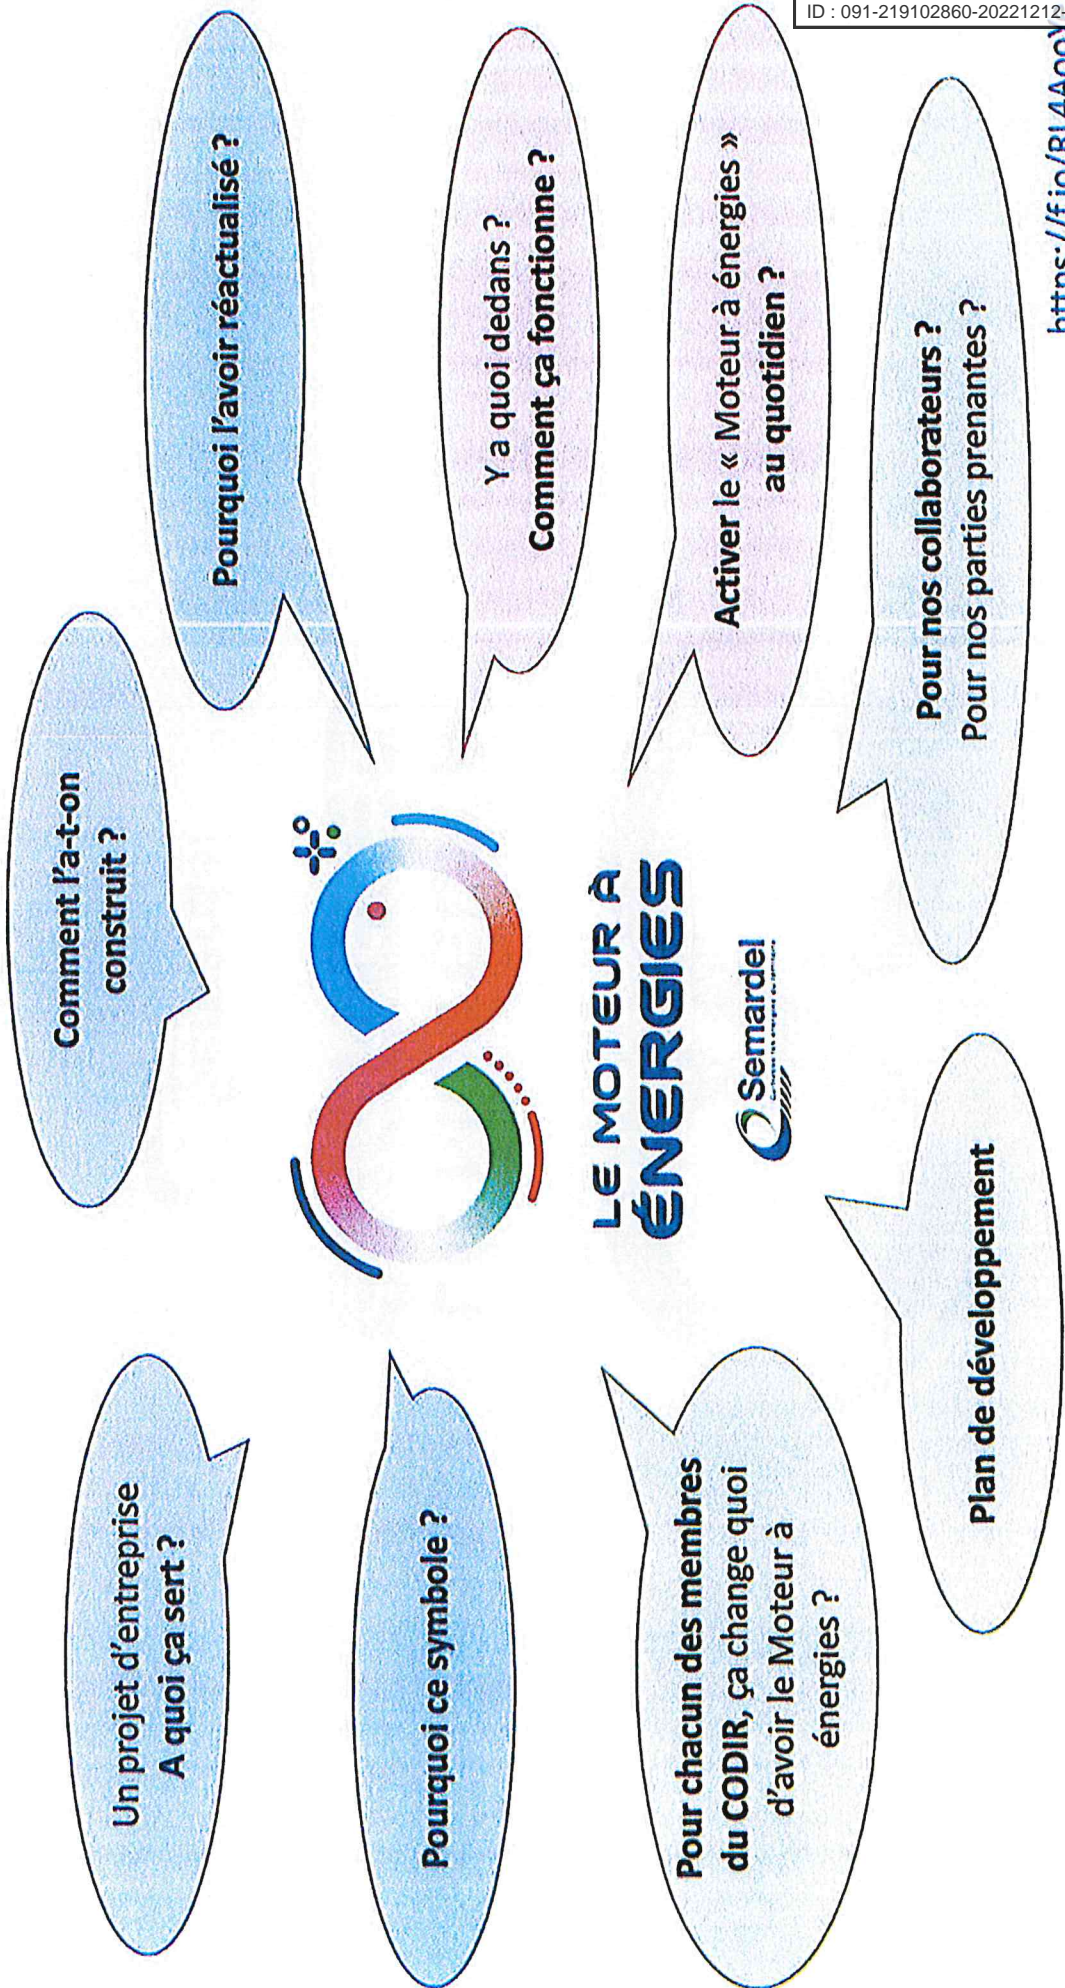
ID : 091-219102860-20221212-

Un projet d'entreprise
A quoi ça sert ?

Comment l'a-t-on construit ?

Pourquoi l'avoir réactualisé ?

Pourquoi ce symbole ?

Y a quoi dedans ?
Comment ça fonctionne ?

LE MOTEUR À ÉNERGIES

Semardel

Pour chacun des membres du CODIR, ça change quoi d'avoir le Moteur à énergies ?

Activer le « Moteur à énergies » au quotidien ?

Plan de développement

Pour nos collaborateurs ?
Pour nos parties prenantes ?

https://f.io/BL4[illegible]